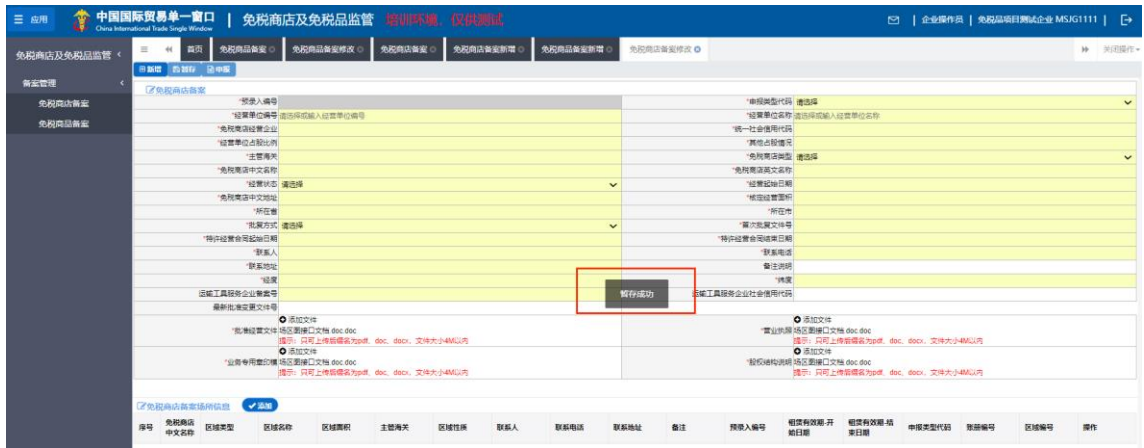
应用 中国国际贸易单一窗口 China International Trade Single Window | 免税商店及免税品监管 培训环境，仅供测试

企业操作员 | 免税品项目测试企业 MSJG1111 |

免税商店及免税品监管

备案管理

免税商店备案

免税商品备案

首页 免税商品备案 免税商品备案修改 免税商店备案 免税商店备案新增 免税商品备案新增 免税商店备案修改

关闭操作

新增 暂存 申报

免税商店备案

*预录入编号

*申报类型代码 请选择

*经营单位编号 请选择或输入经营单位编号

*经营单位名称 请选择或输入经营单位名称

*免税商店经营企业

*统一社会信用代码

*经营单位占股比例

*其他占股情况

*主管海关

*免税商店类型 请选择

*免税商店中文名称

*免税商店英文名称

*经营状态 请选择

*经营起始日期

*免税商店中文地址

*核定经营面积

*所在省

*所在市

*批复方式 请选择

*首次批复文件号

*特许经营合同起始日期

*特许经营合同结束日期

*联系人

*联系电话

*联系地址

备注说明

*经度

*纬度

运输工具服务企业备案号

暂存成功

运输工具服务企业社会信用代码

最新批准变更文件号

添加文件

*批准经营文件 场区图接口文档.doc.doc

提示：只可上传后缀名为pdf、doc、docx，文件大小4M以内

添加文件

*营业执照 场区图接口文档.doc.doc

提示：只可上传后缀名为pdf、doc、docx，文件大小4M以内

添加文件

*业务专用章印模 场区图接口文档.doc.doc

提示：只可上传后缀名为pdf、doc、docx，文件大小4M以内

添加文件

*股权结构说明 场区图接口文档.doc.doc

提示：只可上传后缀名为pdf、doc、docx，文件大小4M以内

免税商店备案场所信息 添加

| 序号 | 免税商店中文名称 | 区域类型 | 区域名称 | 区域面积 | 主管海关 | 区域性质 | 联系人 | 联系电话 | 联系地址 | 备注 | 预录入编号 | 租赁有效期-开始日期 | 租赁有效期-结束日期 | 申报类型代码 | 账册编号 | 区域编号 | 操作 |
|---|---|---|---|---|---|---|---|---|---|---|---|---|---|---|---|---|---|